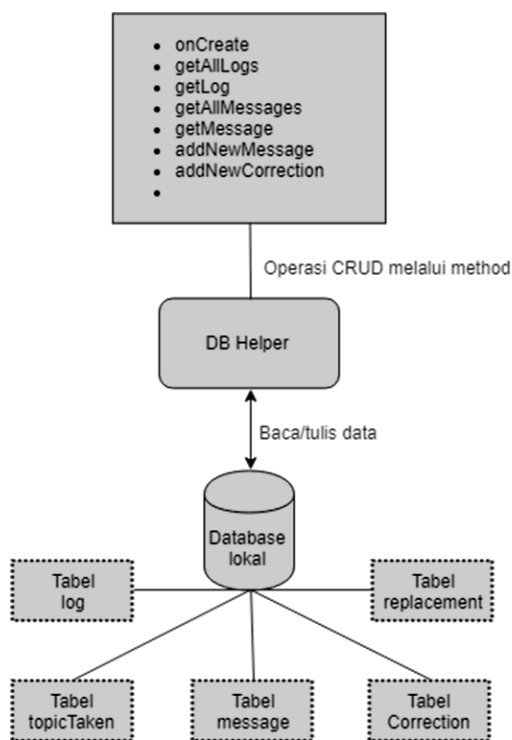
- onCreate
- getAllLogs
- getLog
- getAllMessages
- getMessage
- addNewMessage
- addNewCorrection
-

Operasi CRUD melalui method

DB Helper

Baca/tulis data

Database lokal

Tabel log

Tabel replacement

Tabel topicTaken

Tabel message

Tabel Correction